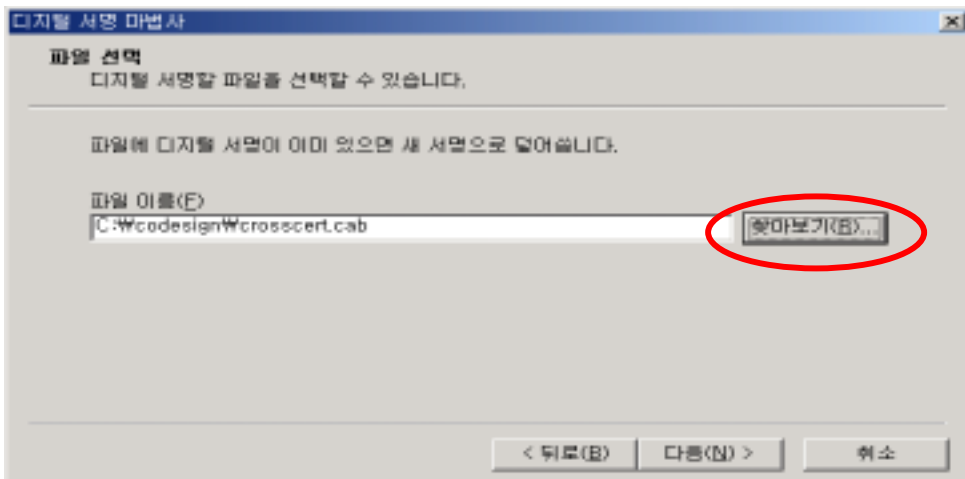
디지털 서명 마법사

×

파일 선택

디지털 서명할 파일을 선택할 수 있습니다.

파일에 디지털 서명이 이미 있으면 새 서명으로 덮어씁니다.

파일 이름(F)

C:\codesign\crosscert.cab

찾아보기(R)...

< 뒤로(B)

다음(N) >

취소